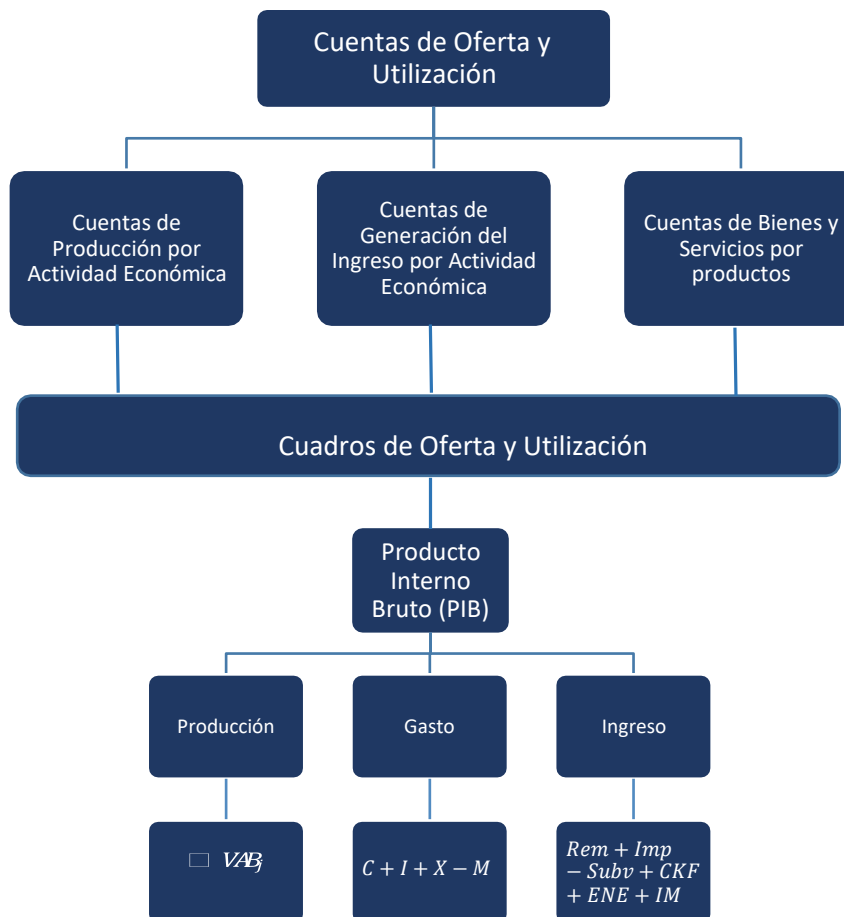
Cuentas de Oferta y Utilización

Cuentas de Producción por Actividad Económica

Cuentas de Generación del Ingreso por Actividad Económica

Cuentas de Bienes y Servicios por productos

Cuadros de Oferta y Utilización

Producto Interno Bruto (PIB)

Producción

Gasto

Ingreso

$\square\ VAB_j$

$C + I + X - M$

$Rem + Imp - Subv + CKF + ENE + IM$